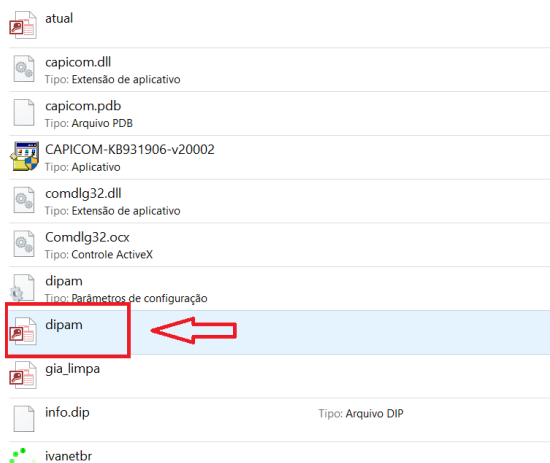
atual

capicom.dll
Tipo: Extensão de aplicativo

capicom.pdb
Tipo: Arquivo PDB

CAPICOM-KB931906-v20002
Tipo: Aplicativo

comdlg32.dll
Tipo: Extensão de aplicativo

Comdlg32.ocx
Tipo: Controle ActiveX

dipam
Tipo: Parâmetros de configuração

dipam

gia_limpa

info.dip
Tipo: Arquivo DIP

ivanetbr